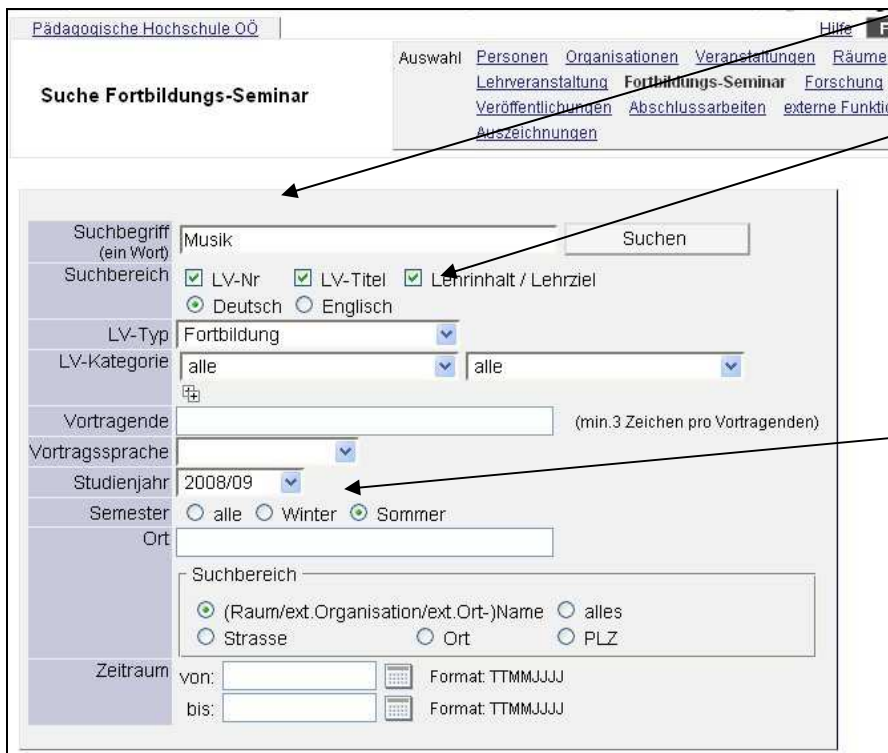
Pädagogische Hochschule OÖ

Hilfe

Suche Fortbildungs-Seminar

Auswahl Personen Organisationen Veranstaltungen Räume Lehrveranstaltung Fortbildungs-Seminar Forschung Veröffentlichungen Abschlussarbeiten externe Funkti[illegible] Auszeichnungen

| | |
|---|---|
| Suchbegriff (ein Wort) | Musik Suchen |
| Suchbereich | ☑ LV-Nr ☑ LV-Titel ☑ Lehrinhalt / Lehrziel ⦿ Deutsch ○ Englisch |
| LV-Typ | Fortbildung |
| LV-Kategorie | alle alle |
| Vortragende | (min.3 Zeichen pro Vortragenden) |
| Vortragssprache | |
| Studienjahr | 2008/09 |
| Semester | ○ alle ○ Winter ⦿ Sommer |
| Ort | |
| | Suchbereich ⦿ (Raum/ext.Organisation/ext.Ort-)Name ○ alles ○ Strasse ○ Ort ○ PLZ |
| Zeitraum | von: Format: TTMMJJJJ bis: Format: TTMMJJJJ |